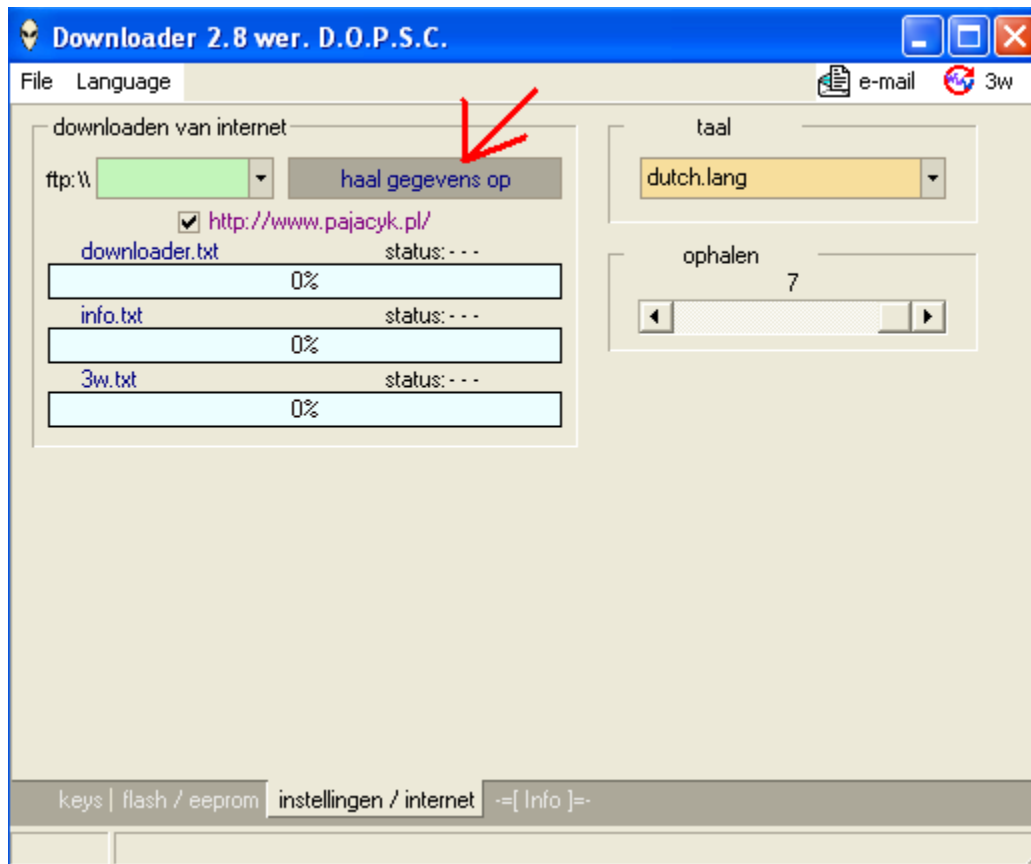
Downloader 2.8 wer. D.O.P.S.C.

File Language

e-mail 3w

downloaden van internet

ftp:\\

haal gegevens op

http://www.pajacyk.pl/

downloader.txt status: - - -

0%

info.txt status: - - -

0%

3w.txt status: - - -

0%

taal

dutch.lang

ophalen

7

keys | flash / eeprom | instellingen / internet | -=[ Info ]=-